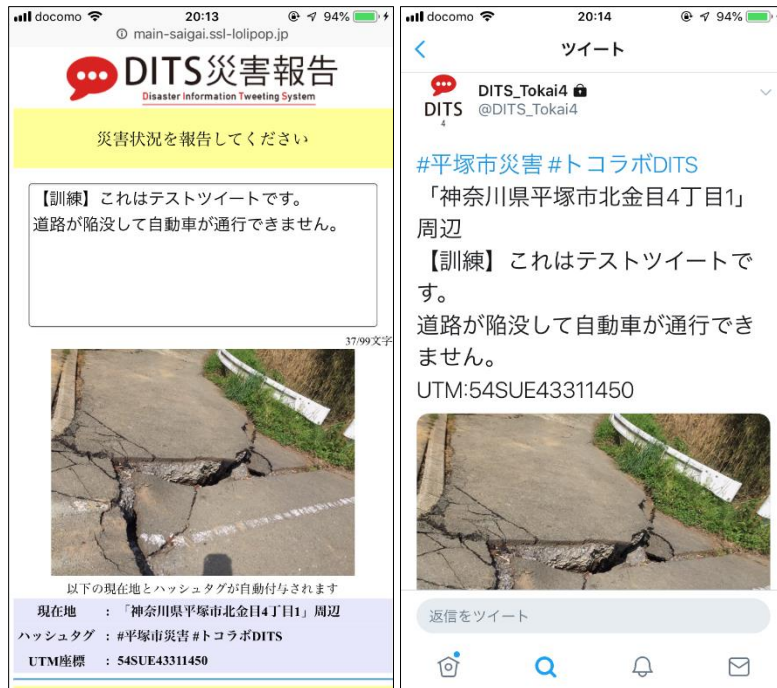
docomo 20:13 94%
main-saigai.ssl-lolipop.jp

DITS災害報告
Disaster Information Tweeting System

災害状況を報告してください

【訓練】これはテストツイートです。
道路が陥没して自動車が通行できません。

37/99文字

以下の現在地とハッシュタグが自動付与されます

現在地 : 「神奈川県平塚市北金目4丁目1」周辺
ハッシュタグ : #平塚市災害 #トコラボDITS
UTM座標 : 54SUE43311450

docomo 20:14 94%
ツイート

DITS 4
DITS_Tokai4
@DITS_Tokai4

#平塚市災害 #トコラボDITS
「神奈川県平塚市北金目4丁目1」周辺
【訓練】これはテストツイートです。
道路が陥没して自動車が通行できません。
UTM:54SUE43311450

返信をツイート